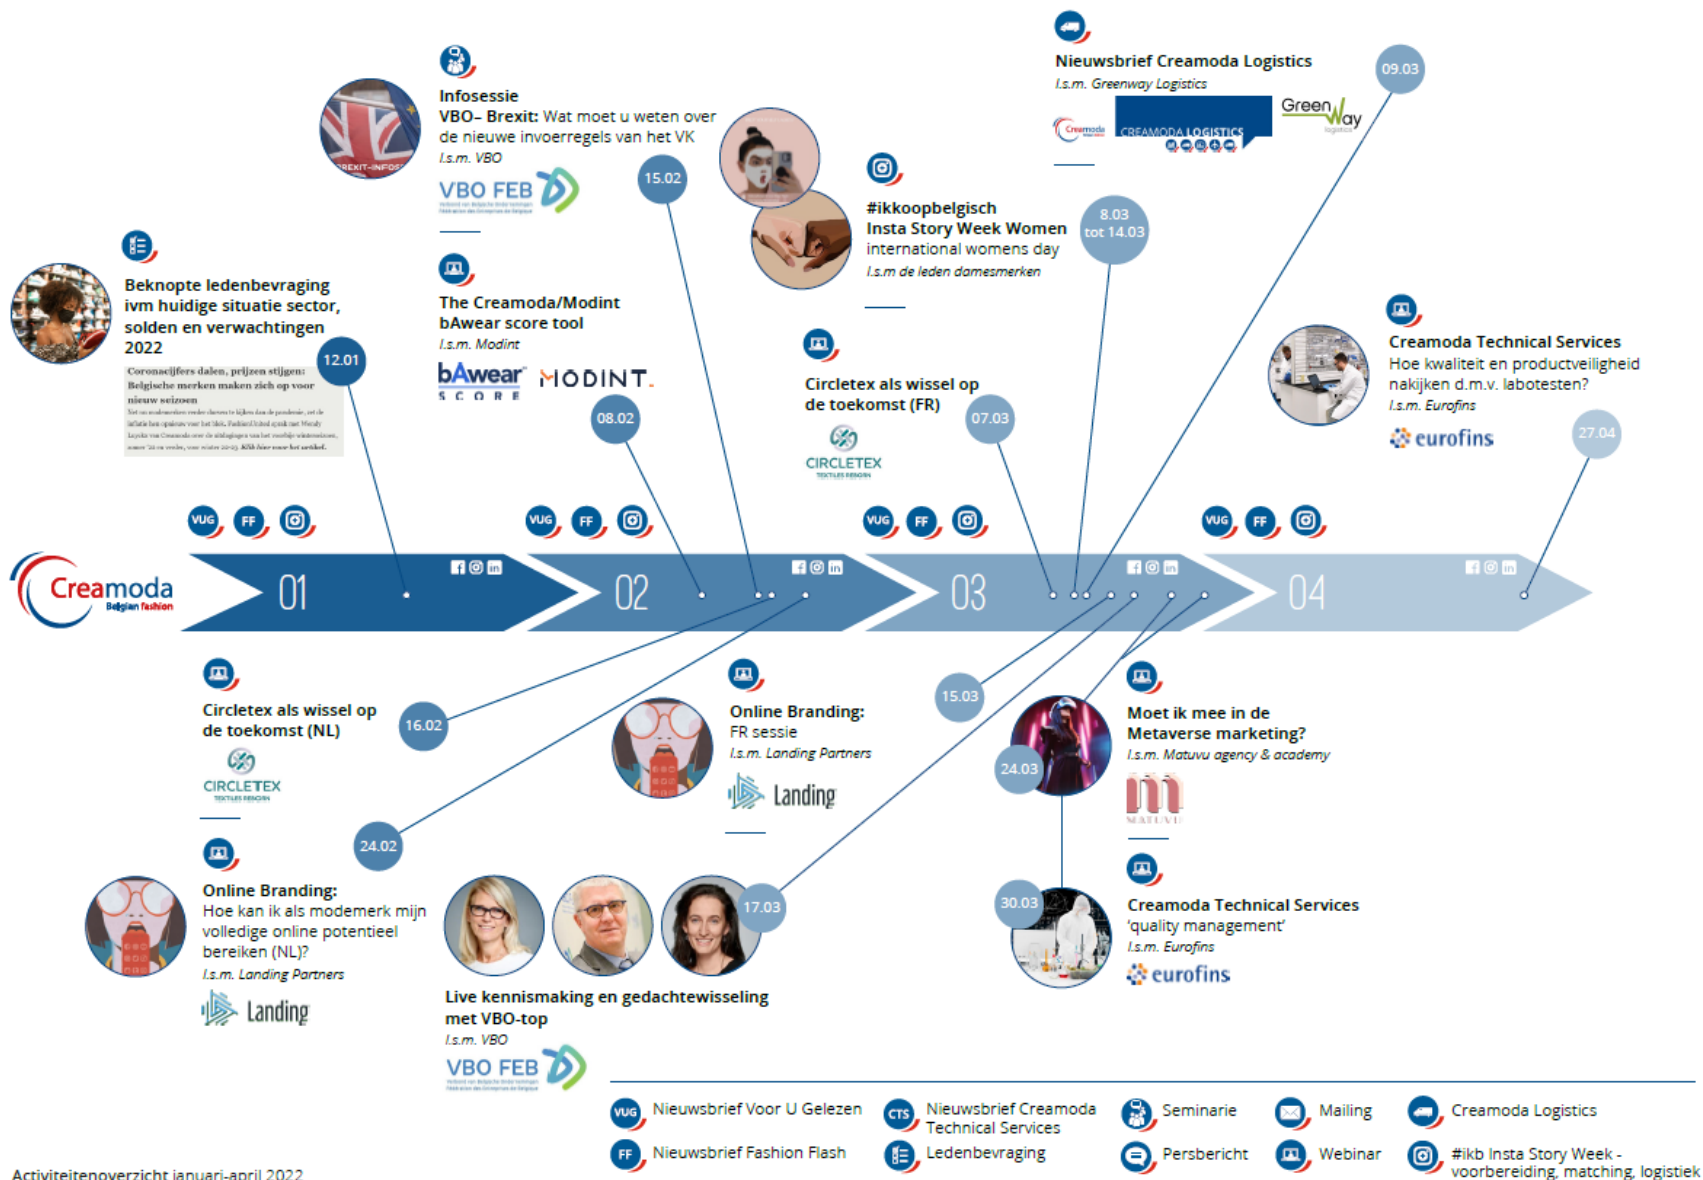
Creamoda Belgian fashion

01 02 03 04

VUG FF

12.01
Beknopte ledenbevraging ivm huidige situatie sector, solden en verwachtingen 2022

Coronacijfers dalen, prijzen stijgen: Belgische merken maken zich op voor nieuw seizoen

BREXIT-INFOS

Infosessie
VBO– Brexit: Wat moet u weten over de nieuwe invoerregels van het VK
I.s.m. VBO

VBO FEB

15.02

The Creamoda/Modint bAwear score tool
I.s.m. Modint

bAwear SCORE MODINT.

08.02

#ikkoopbelgisch
Insta Story Week Women
international womens day
I.s.m de leden damesmerken

8.03 tot 14.03

Nieuwsbrief Creamoda Logistics
I.s.m. Greenway Logistics

CREAMODA LOGISTICS

GreenWay logistics

09.03

Circletex als wissel op de toekomst (FR)

CIRCLETEX

07.03

Creamoda Technical Services
Hoe kwaliteit en productveiligheid nakijken d.m.v. labotesten?
I.s.m. Eurofins

eurofins

27.04

Circletex als wissel op de toekomst (NL)

CIRCLETEX

16.02

Online Branding:
FR sessie
I.s.m. Landing Partners

Landing

24.02

Online Branding:
Hoe kan ik als modemerk mijn volledige online potentieel bereiken (NL)?
I.s.m. Landing Partners

Landing

17.03

Live kennismaking en gedachtewisseling met VBO-top
I.s.m. VBO

VBO FEB

15.03

24.03

Moet ik mee in de Metaverse marketing?
I.s.m. Matuvu agency & academy

MATUVU

30.03

Creamoda Technical Services
'quality management'
I.s.m. Eurofins

eurofins

VUG Nieuwsbrief Voor U Gelezen
FF Nieuwsbrief Fashion Flash
CTS Nieuwsbrief Creamoda Technical Services
Ledenbevraging
Seminarie
Persbericht
Mailing
Webinar
Creamoda Logistics
#ikb Insta Story Week - voorbereiding, matching, logistiek

Activiteitenoverzicht januari-april 2022